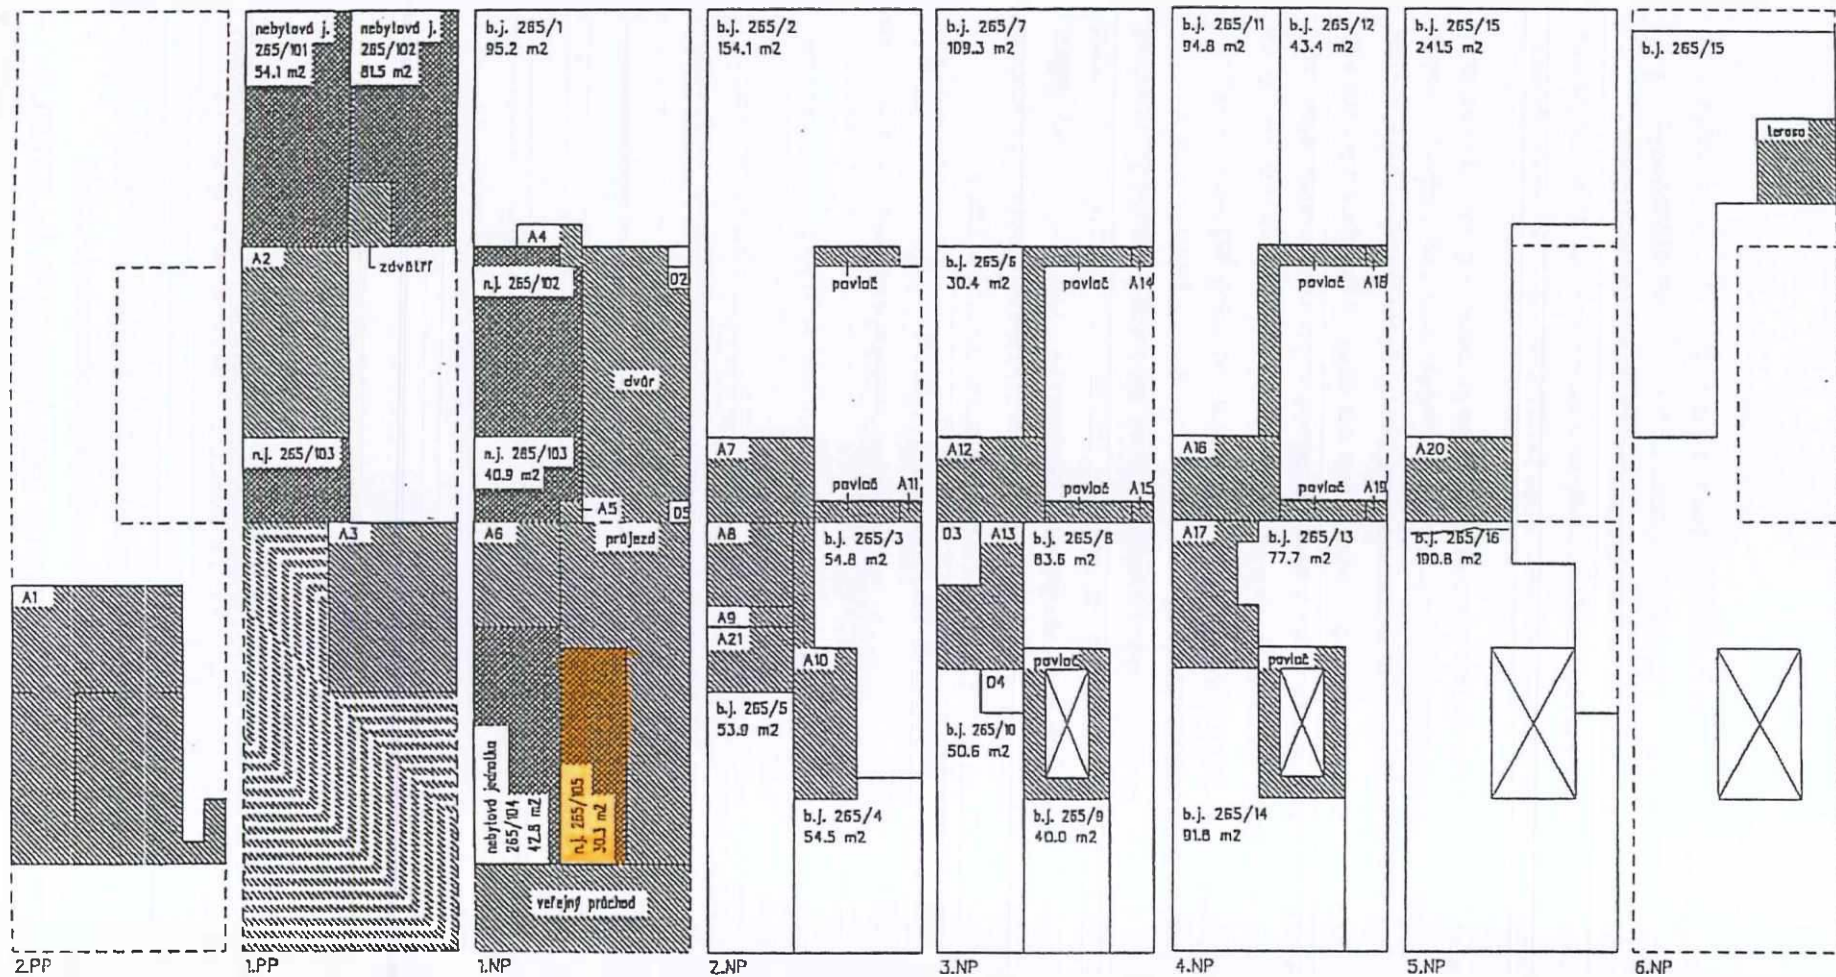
A1

2.PP

nebytová j. 265/101 54.1 m2

nebytová j. 265/102 81.5 m2

A2

zdvaBrf

n.j. 265/103

A3

1.PP

b.j. 265/1 95.2 m2

A4

n.j. 265/102

02

dvůr

n.j. 265/103 40.9 m2

A5

05

A6

průjezd

nebytová jednotka 265/104 42.8 m2

n.j. 265/105 30.1 m2

veřejný průchod

1.NP

b.j. 265/2 154.1 m2

pavlač

A7

pavlač A11

A8

b.j. 265/3 54.8 m2

A9

A21

A10

b.j. 265/5 53.9 m2

b.j. 265/4 54.5 m2

2.NP

b.j. 265/7 109.3 m2

b.j. 265/6 30.4 m2

pavlač A14

A12

pavlač A15

03

A13

b.j. 265/8 83.6 m2

pavlač

04

b.j. 265/10 50.6 m2

b.j. 265/9 40.0 m2

3.NP

b.j. 265/11 94.8 m2

b.j. 265/12 43.4 m2

pavlač A18

A16

pavlač A19

A17

b.j. 265/13 77.7 m2

pavlač

b.j. 265/14 91.8 m2

4.NP

b.j. 265/15 241.5 m2

A20

b.j. 265/16 100.8 m2

5.NP

b.j. 265/15

terasa

6.NP